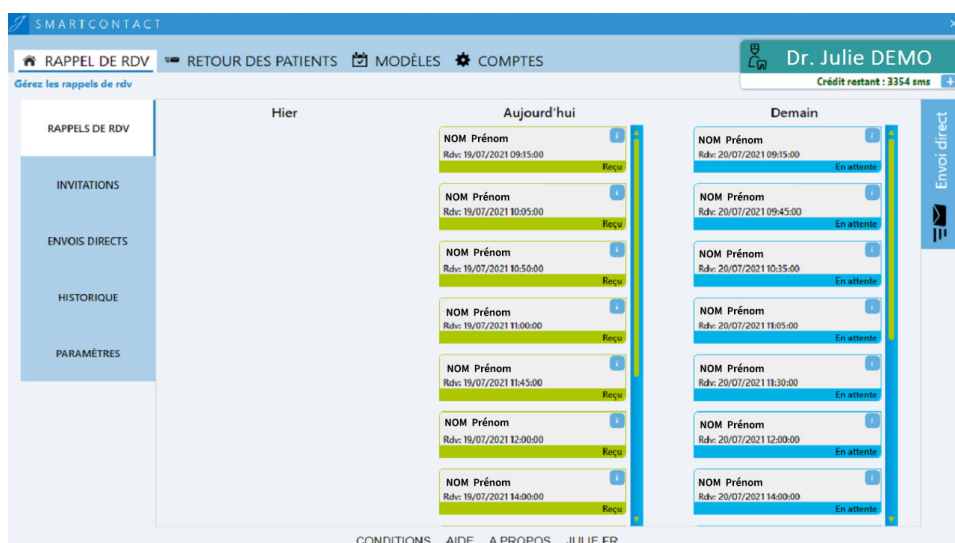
SMARTCONTACT

RAPPEL DE RDV RETOUR DES PATIENTS MODÈLES COMPTES

Dr. Julie DEMO
Crédit restant : 3354 sms

Gérez les rappels de rdv

RAPPELS DE RDV
INVITATIONS
ENVOIS DIRECTS
HISTORIQUE
PARAMÈTRES

Hier

Aujourd'hui

NOM Prénom
Rdv: 19/07/2021 09:15:00
Reçu

NOM Prénom
Rdv: 19/07/2021 10:05:00
Reçu

NOM Prénom
Rdv: 19/07/2021 10:50:00
Reçu

NOM Prénom
Rdv: 19/07/2021 11:00:00
Reçu

NOM Prénom
Rdv: 19/07/2021 11:45:00
Reçu

NOM Prénom
Rdv: 19/07/2021 12:00:00
Reçu

NOM Prénom
Rdv: 19/07/2021 14:00:00
Reçu

Demain

NOM Prénom
Rdv: 20/07/2021 09:15:00
En attente

NOM Prénom
Rdv: 20/07/2021 09:45:00
En attente

NOM Prénom
Rdv: 20/07/2021 10:35:00
En attente

NOM Prénom
Rdv: 20/07/2021 11:05:00
En attente

NOM Prénom
Rdv: 20/07/2021 11:30:00
En attente

NOM Prénom
Rdv: 20/07/2021 12:00:00
En attente

NOM Prénom
Rdv: 20/07/2021 14:00:00
En attente

Envoi direct

CONDITIONS AIDE A PROPOS JULIE FR